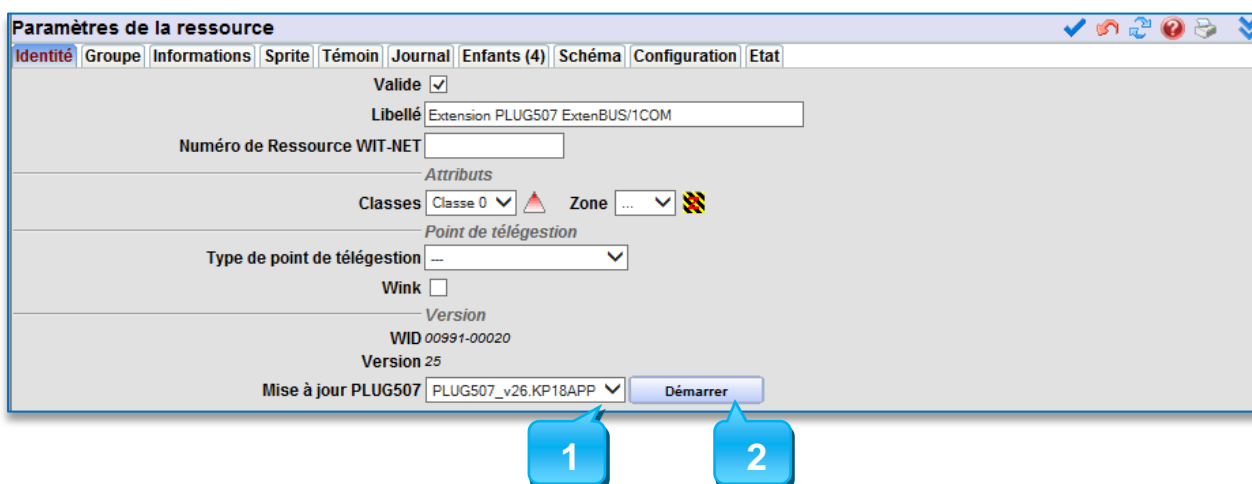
Paramètres de la ressource

Identité | Groupe | Informations | Sprite | Témoin | Journal | Enfants (4) | Schéma | Configuration | Etat

Valide ☑

Libellé Extension PLUG507 ExtenBUS/1COM

Numéro de Ressource WIT-NET

Attributs

Classes Classe 0 Zone ...

Point de télégestion

Type de point de télégestion ---

Wink ☐

Version

WID 00991-00020

Version 25

Mise à jour PLUG507 PLUG507_v26.KP18APP Démarrer

1

2